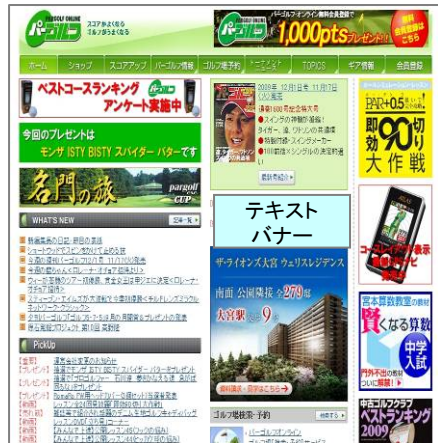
パーゴル
1,000pts
ホーム ショップ スコアアップ パーゴル情報 ゴルフ場予約 TOPICS ギア情報 会員登録
ベストコースランキング アンケート実施中
今回のプレゼントは モンサ ISTY BISTY スパイダー パターです
名門の旅 pargoll CUP
WHAT'S NEW
テキスト バナー
ザ・ライオンズ大宮 ウェリスレジデンス
南面 全邸角部屋 公園隣接 279邸
大宮駅 9
PAR+05
即効90切り大作戦
PickUp
ゴルフ場検索・予約
賢くなる算数
中学入試
ベストランキング 2009